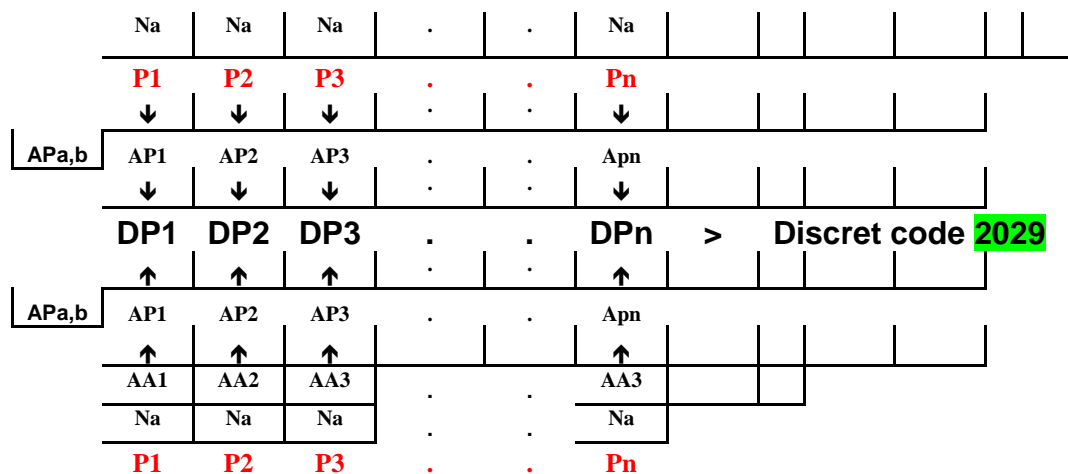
| Na | Na | Na | . | . | Na |
|---|---|---|---|---|---|
| P1 | P2 | P3 | . | . | Pn |

APa,b

| AP1 | AP2 | AP3 | . | . | Apn |
|---|---|---|---|---|---|

DP1 DP2 DP3 . . DPn > Discret code 2029

APa,b

| AP1 | AP2 | AP3 | . | . | Apn |
|---|---|---|---|---|---|
| AA1 | AA2 | AA3 | . | . | AA3 |
| Na | Na | Na | . | . | Na |
| P1 | P2 | P3 | . | . | Pn |